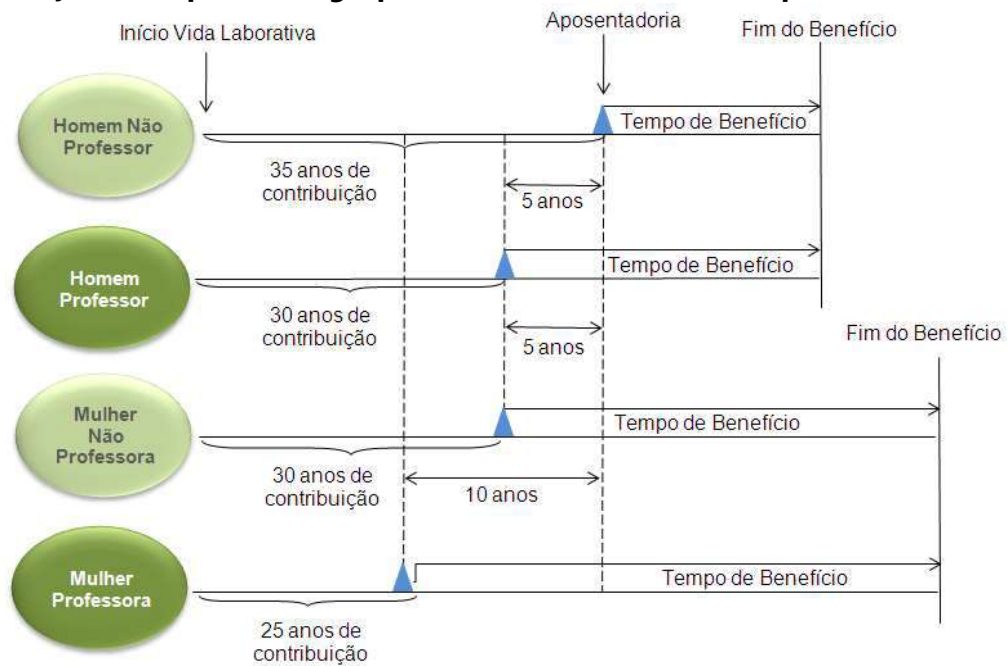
Início Vida Laborativa

Aposentadoria

Fim do Benefício

Homem Não Professor

Tempo de Benefício

35 anos de contribuição

5 anos

Homem Professor

Tempo de Benefício

30 anos de contribuição

5 anos

Fim do Benefício

Mulher Não Professora

Tempo de Benefício

30 anos de contribuição

10 anos

Mulher Professora

Tempo de Benefício

25 anos de contribuição